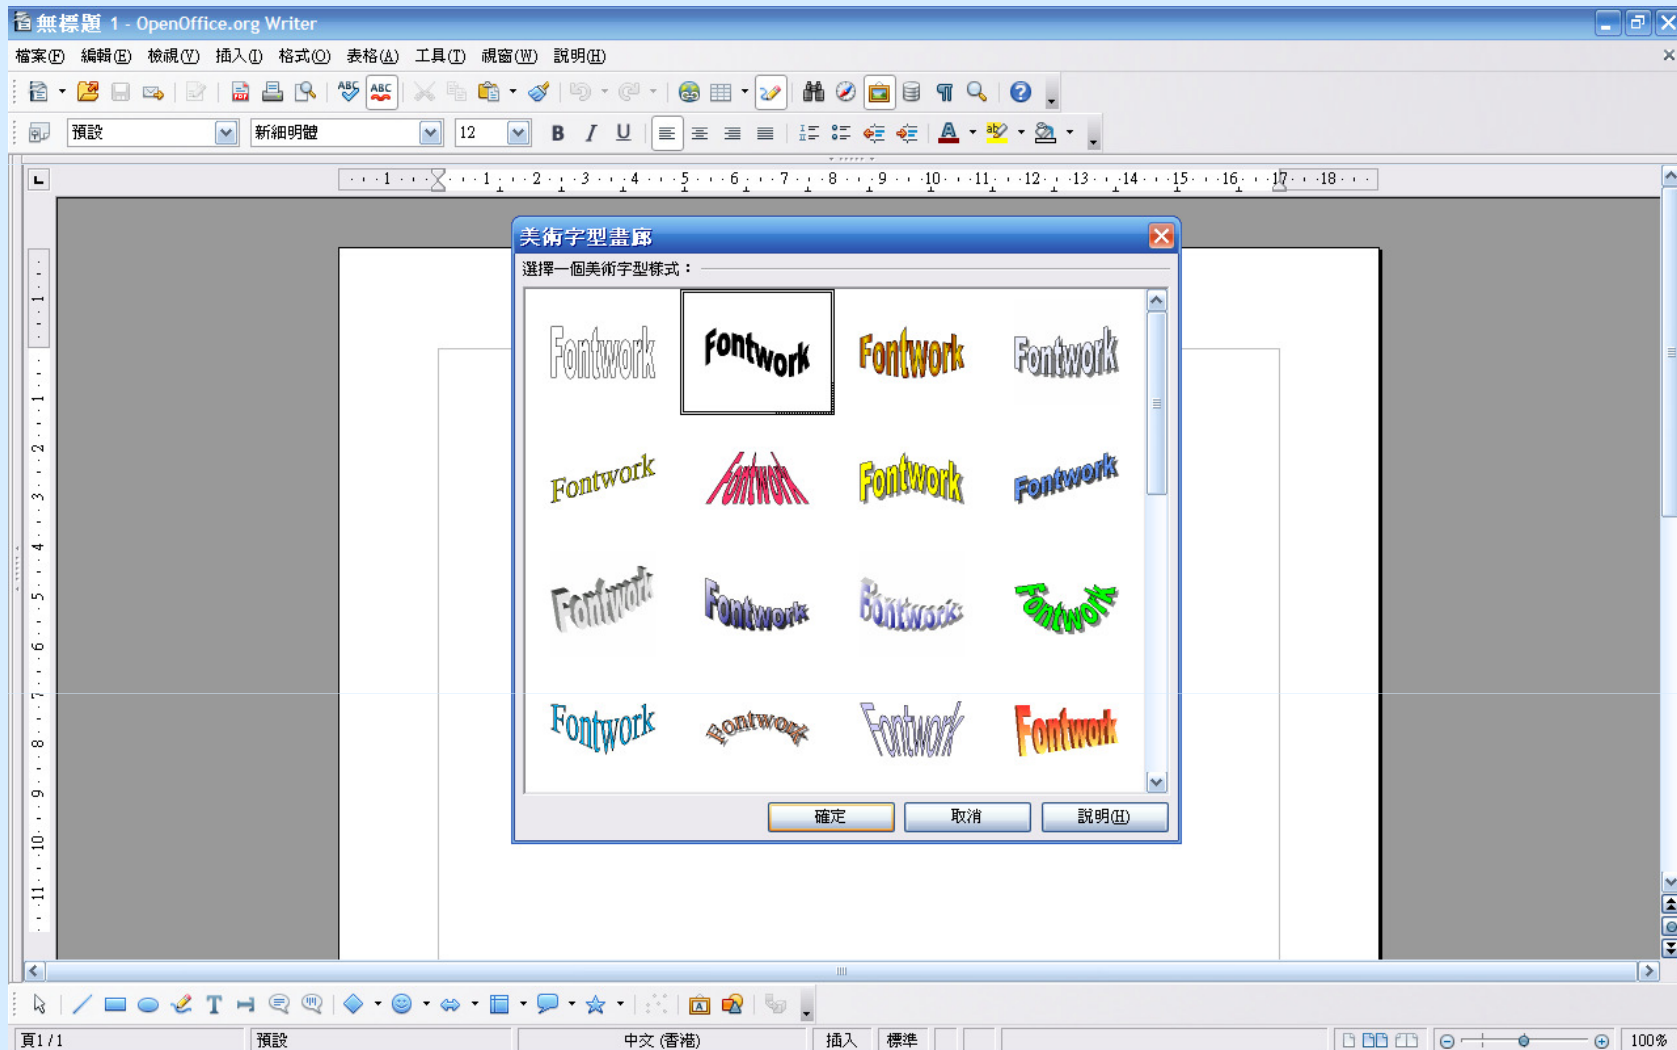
無標題 1 - OpenOffice.org Writer

檔案(F) 編輯(E) 檢視(V) 插入(I) 格式(O) 表格(A) 工具(T) 視窗(W) 說明(H)

預設 新細明體 12

美術字型畫廊

選擇一個美術字型樣式：

Fontwork Fontwork Fontwork Fontwork
Fontwork Fontwork Fontwork Fontwork
Fontwork Fontwork Fontwork Fontwork
Fontwork Fontwork Fontwork Fontwork

確定 取消 說明(H)

頁 1 / 1 預設 中文 (香港) 插入 標準 100%